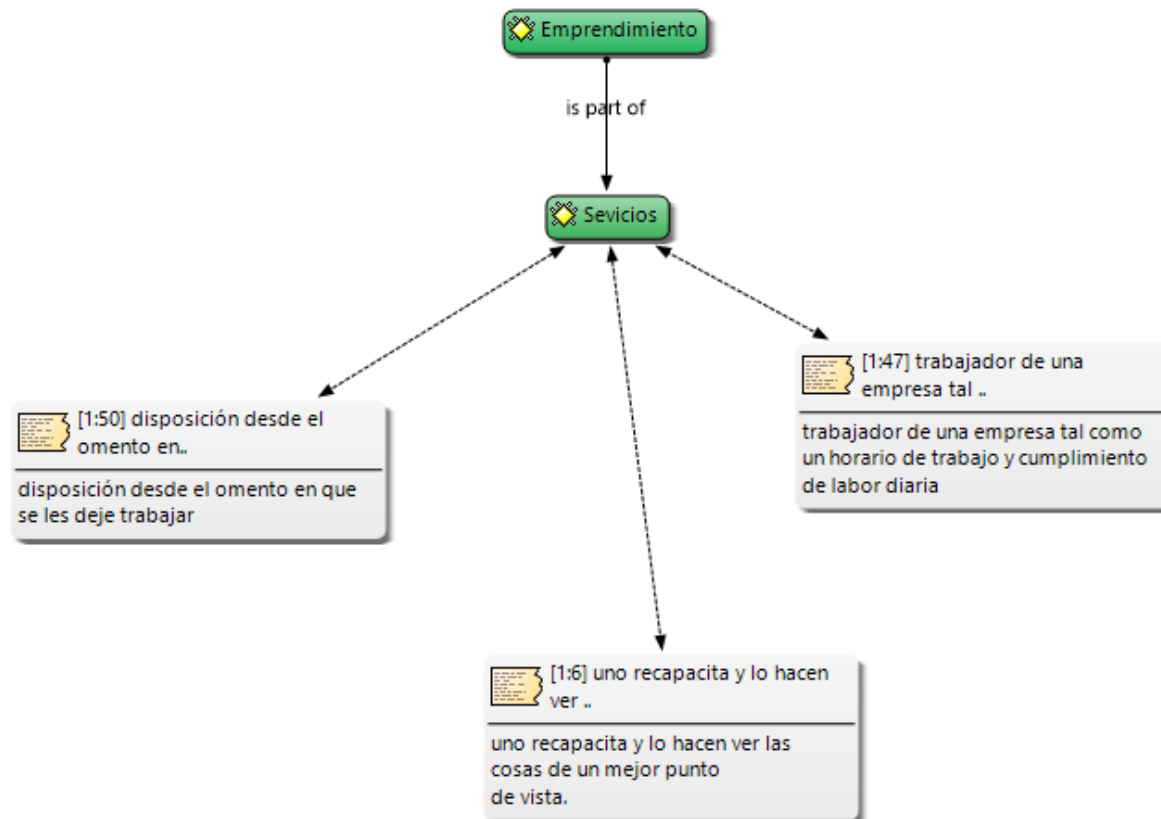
Emprendimiento

is part of

Sevicios

[1:50] disposición desde el omento en..

disposición desde el omento en que se les deje trabajar

[1:47] trabajador de una empresa tal ..

trabajador de una empresa tal como un horario de trabajo y cumplimiento de labor diaria

[1:6] uno recapacita y lo hacen ver ..

uno recapacita y lo hacen ver las cosas de un mejor punto de vista.